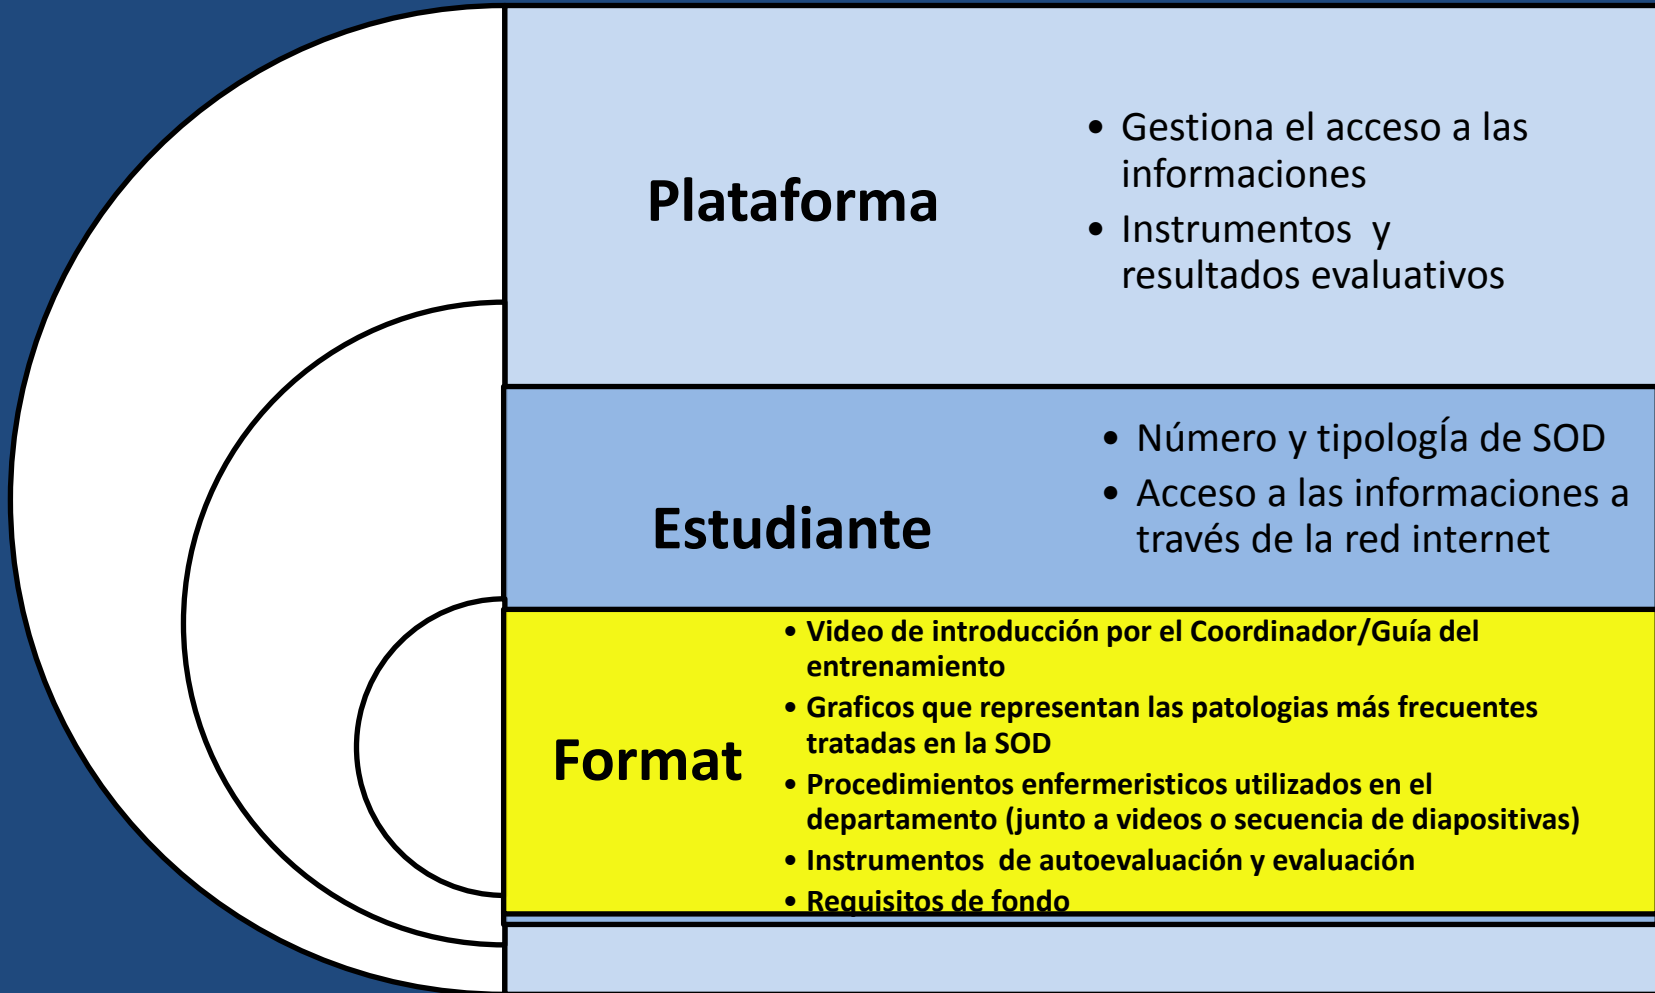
Plataforma

• Gestiona el acceso a las informaciones
• Instrumentos y resultados evaluativos

Estudiante

• Número y tipología de SOD
• Acceso a las informaciones a través de la red internet

Format

• Video de introducción por el Coordinador/Guía del entrenamiento
• Graficos que representan las patologias más frecuentes tratadas en la SOD
• Procedimientos enfermeristicos utilizados en el departamento (junto a videos o secuencia de diapositivas)
• Instrumentos de autoevaluación y evaluación
• Requisitos de fondo